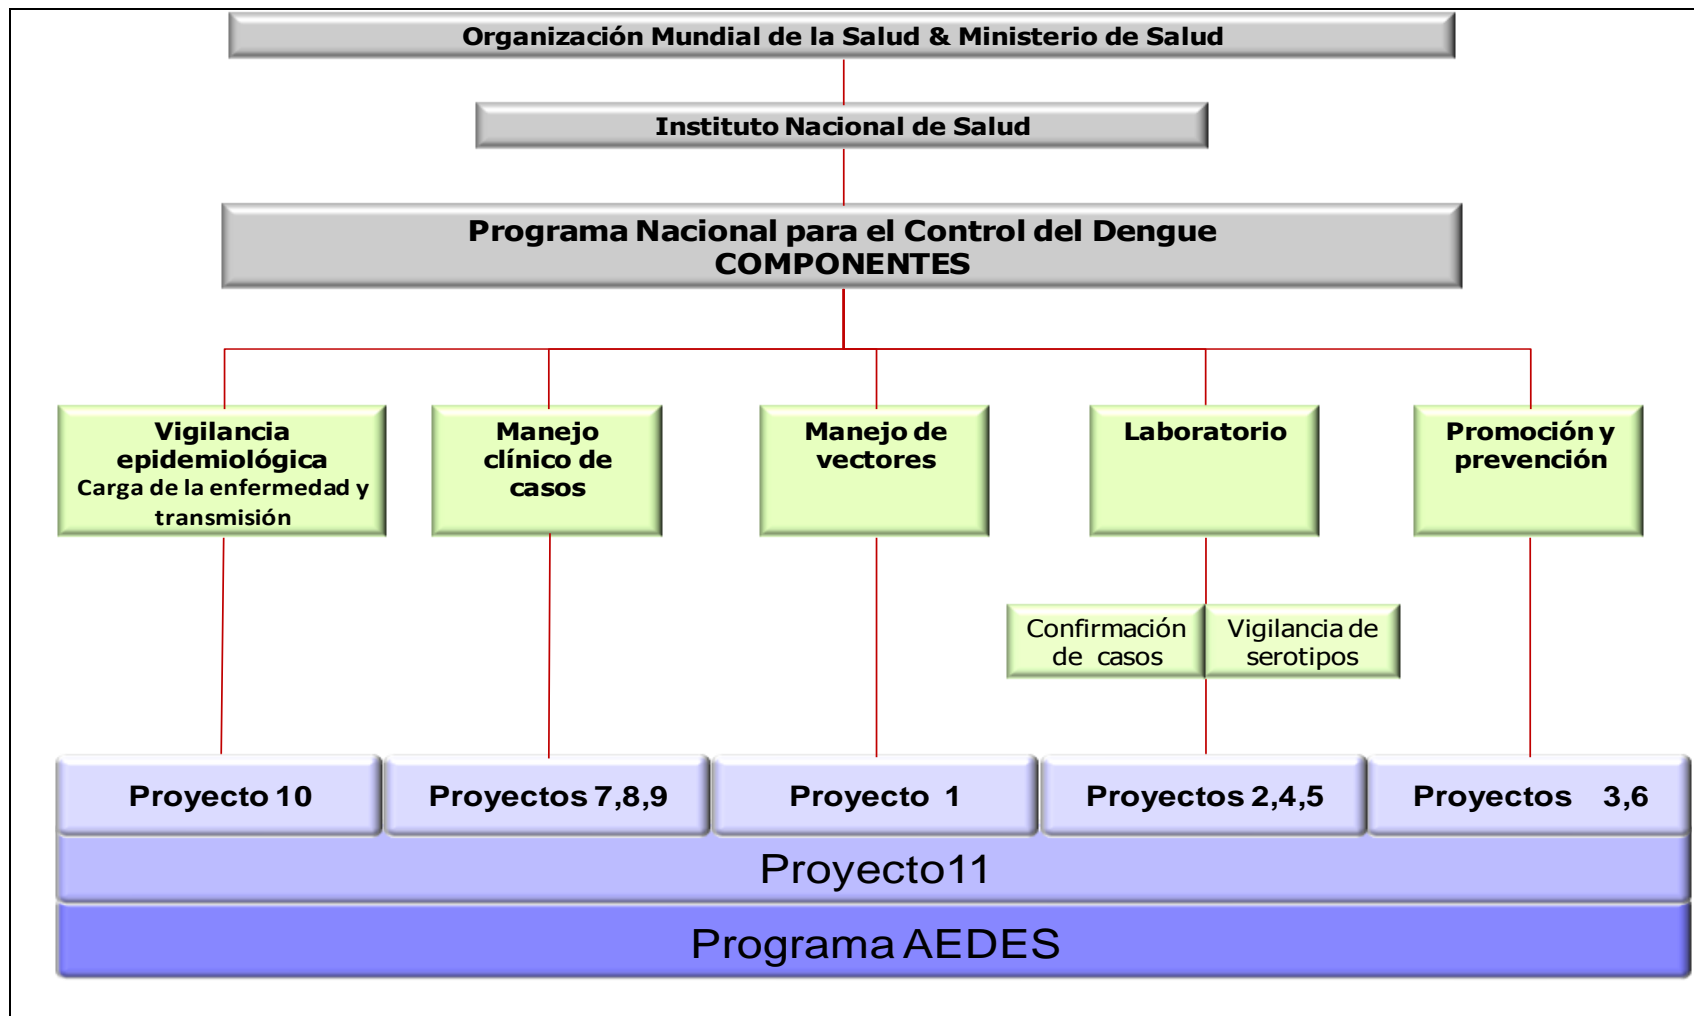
Organización Mundial de la Salud & Ministerio de Salud

Instituto Nacional de Salud

Programa Nacional para el Control del Dengue
COMPONENTES

Vigilancia epidemiológica
Carga de la enfermedad y transmisión

Manejo clínico de casos

Manejo de vectores

Laboratorio

Promoción y prevención

Confirmación de casos

Vigilancia de serotipos

Proyecto 10

Proyectos 7,8,9

Proyecto 1

Proyectos 2,4,5

Proyectos 3,6

Proyecto11

Programa AEDES